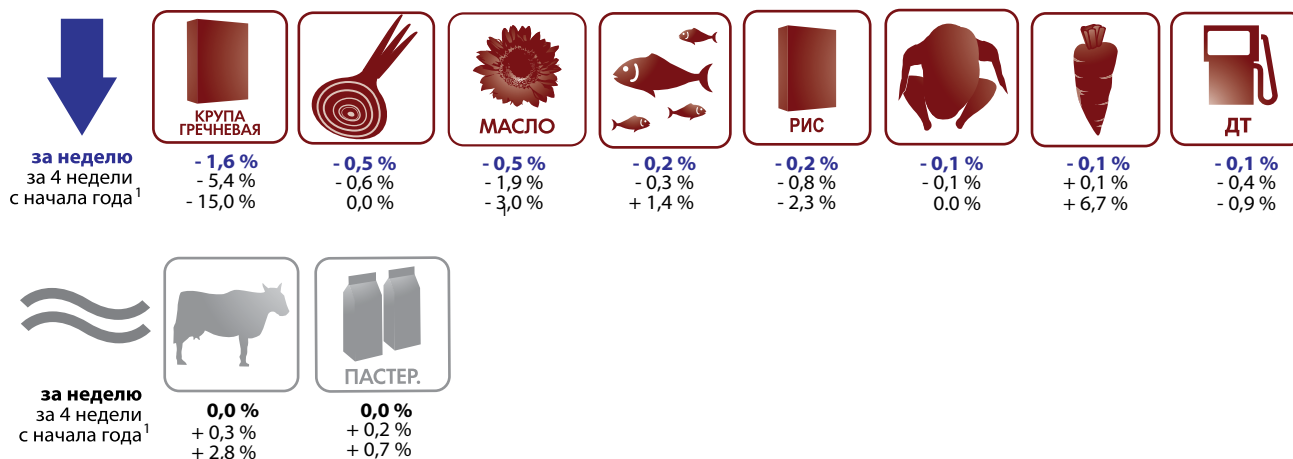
КРУПА ГРЕЧНЕВАЯ

МАСЛО

РИС

ДТ

за неделю
за 4 недели
с начала года$^1$

| | КРУПА ГРЕЧНЕВАЯ | | МАСЛО | | РИС | | | ДТ |
|---|---|---|---|---|---|---|---|---|
| за неделю | - 1,6 % | - 0,5 % | - 0,5 % | - 0,2 % | - 0,2 % | - 0,1 % | - 0,1 % | - 0,1 % |
| за 4 недели | - 5,4 % | - 0,6 % | - 1,9 % | - 0,3 % | - 0,8 % | - 0,1 % | + 0,1 % | - 0,4 % |
| с начала года$^1$ | - 15,0 % | 0,0 % | - 3,0 % | + 1,4 % | - 2,3 % | 0.0 % | + 6,7 % | - 0,9 % |

ПАСТЕР.

| | | ПАСТЕР. |
|---|---|---|
| за неделю | 0,0 % | 0,0 % |
| за 4 недели | + 0,3 % | + 0,2 % |
| с начала года$^1$ | + 2.8 % | + 0,7 % |